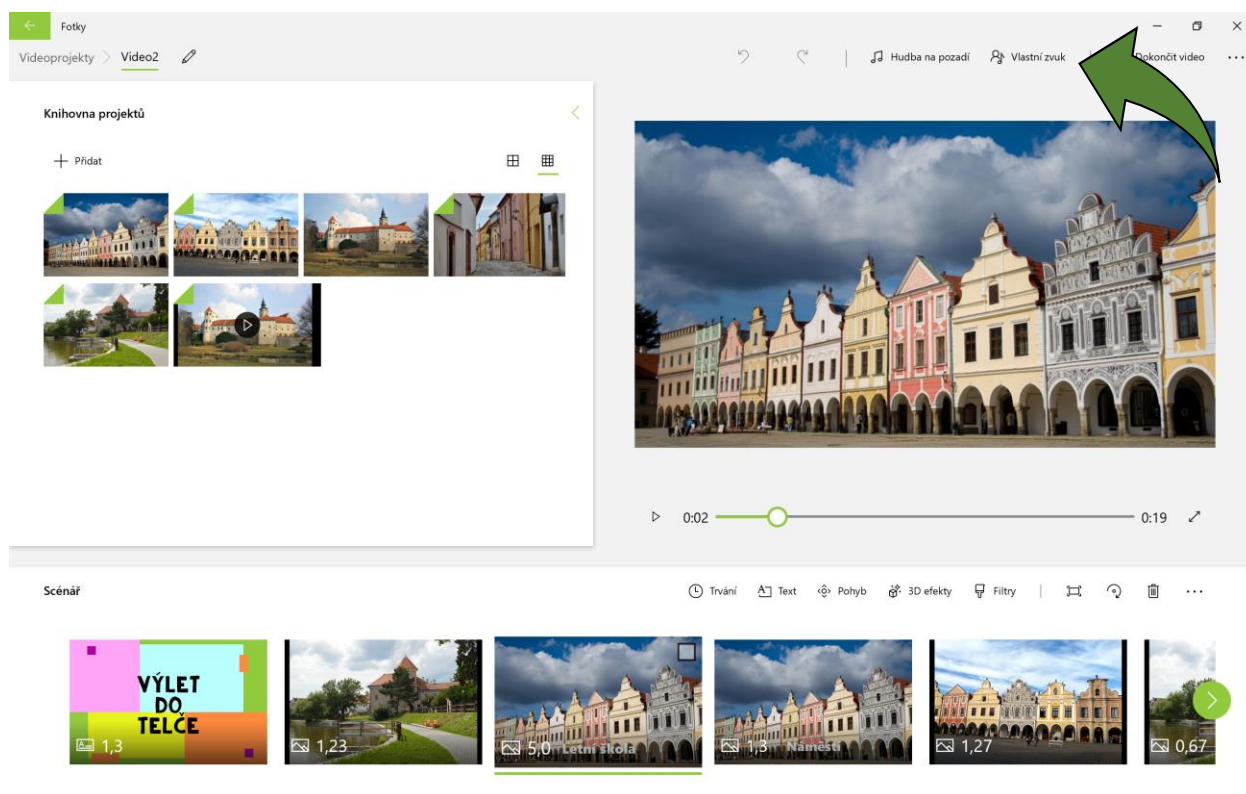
Fotky

Videoprojekty > Video2

Hudba na pozadí Vlastní zvuk Dokončit video ···

Knihovna projektů

+ Přidat

0:02 0:19

Scénář

Trvání Text Pohyb 3D efekty Filtry ···

VÝLET DO TELČE

1,3

1,23

5,0 Letní škola

1,3 Náměstí

1,27

0,67